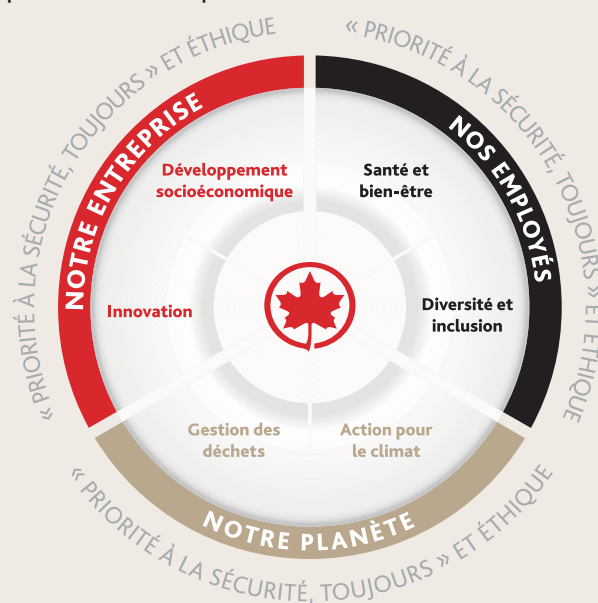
« PRIORITÉ À LA SÉCURITÉ, TOUJOURS » ET ÉTHIQUE

« PRIORITÉ À LA SÉCURITÉ, TOUJOURS » ET ÉTHIQUE

NOTRE ENTREPRISE

NOS EMPLOYÉS

Développement socioéconomique

Santé et bien-être

Innovation

Diversité et inclusion

Gestion des déchets

Action pour le climat

NOTRE PLANÈTE

« PRIORITÉ À LA SÉCURITÉ, TOUJOURS » ET ÉTHIQUE